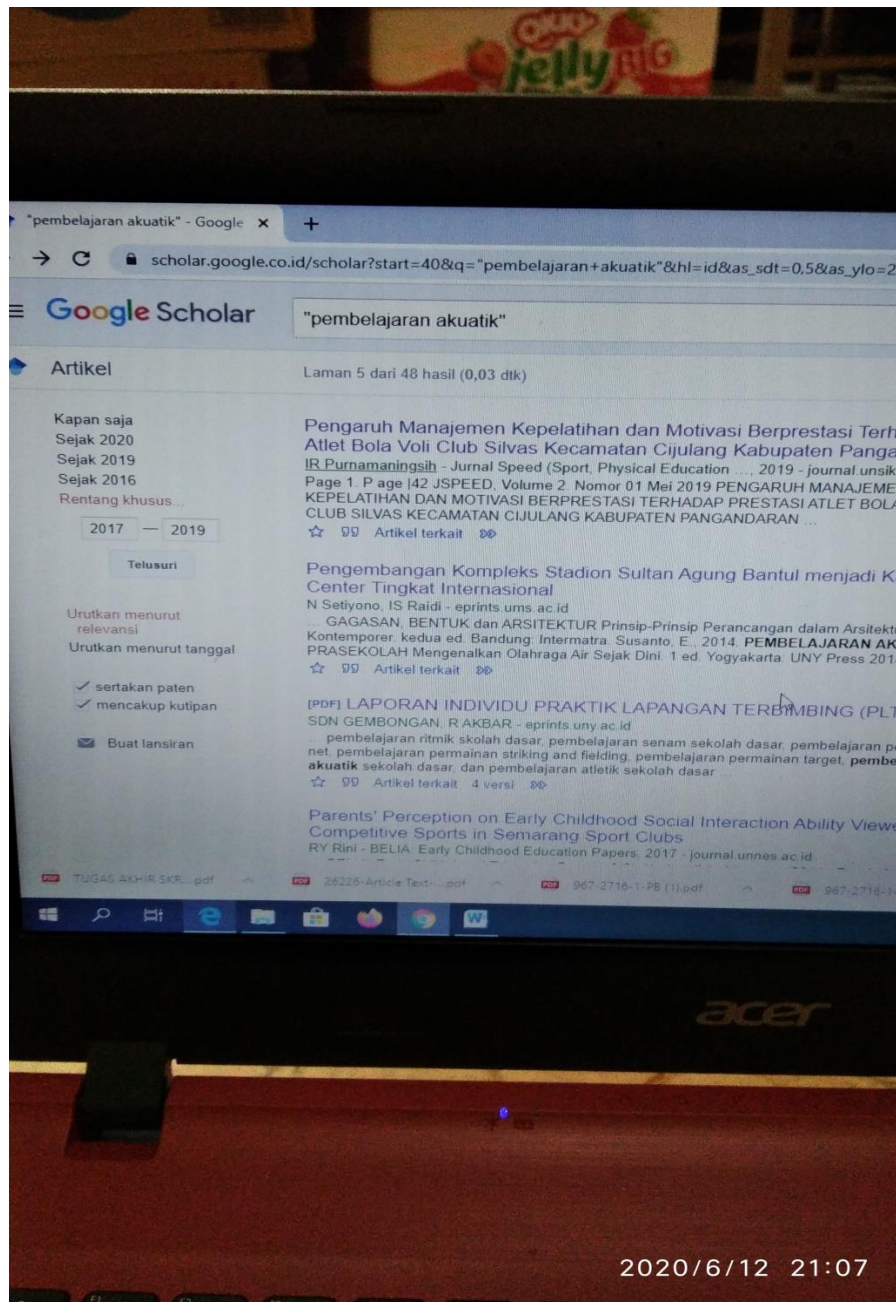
jelly BIG

"pembelajaran akuatik" - Google ×  +

scholar.google.co.id/scholar?start=40&q="pembelajaran+akuatik"&hl=id&as_sdt=0,5&as_ylo=2

Google Scholar "pembelajaran akuatik"

Artikel

Laman 5 dari 48 hasil (0,03 dtk)

Kapan saja
Sejak 2020
Sejak 2019
Sejak 2016
Rentang khusus...
2017 — 2019
Telusuri

Urutkan menurut relevansi
Urutkan menurut tanggal

sertakan paten
mencakup kutipan

Buat lansiran

Pengaruh Manajemen Kepelatihan dan Motivasi Berprestasi Terh Atlet Bola Voli Club Silvas Kecamatan Cijulang Kabupaten Panga
IR Purnamaningsih - Jurnal Speed (Sport, Physical Education ..., 2019 - journal.unsik
Page 1. P age |42 JSPEED, Volume 2, Nomor 01 Mei 2019 PENGARUH MANAJEME KEPELATIHAN DAN MOTIVASI BERPRESTASI TERHADAP PRESTASI ATLET BOLA CLUB SILVAS KECAMATAN CIJULANG KABUPATEN PANGANDARAN ...
Artikel terkait

Pengembangan Kompleks Stadion Sultan Agung Bantul menjadi K Center Tingkat Internasional
N Setiyono, IS Raidi - eprints.ums.ac.id
... GAGASAN, BENTUK dan ARSITEKTUR Prinsip-Prinsip Perancangan dalam Arsitekt Kontemporer. kedua ed. Bandung: Intermatra. Susanto, E., 2014. PEMBELAJARAN AK PRASEKOLAH Mengenalkan Olahraga Air Sejak Dini. 1 ed. Yogyakarta: UNY Press 201
Artikel terkait

[PDF] LAPORAN INDIVIDU PRAKTIK LAPANGAN TERBIMBING (PLT
SDN GEMBONGAN, R AKBAR - eprints.uny.ac.id
... pembelajaran ritmik skolah dasar, pembelajaran senam sekolah dasar, pembelajaran p net, pembelajaran permainan striking and fielding, pembelajaran permainan target, pembe akuatik sekolah dasar, dan pembelajaran atletik sekolah dasar ...
Artikel terkait 4 versi

Parents' Perception on Early Childhood Social Interaction Ability Viewe Competitive Sports in Semarang Sport Clubs
RY Rini - BELIA: Early Childhood Education Papers, 2017 - journal.unnes.ac.id

TUGAS AKHIR SKR....pdf  26226-Article Text-....pdf  967-2716-1-PB (1).pdf  967-2716-1-

acer

2020/6/12 21:07